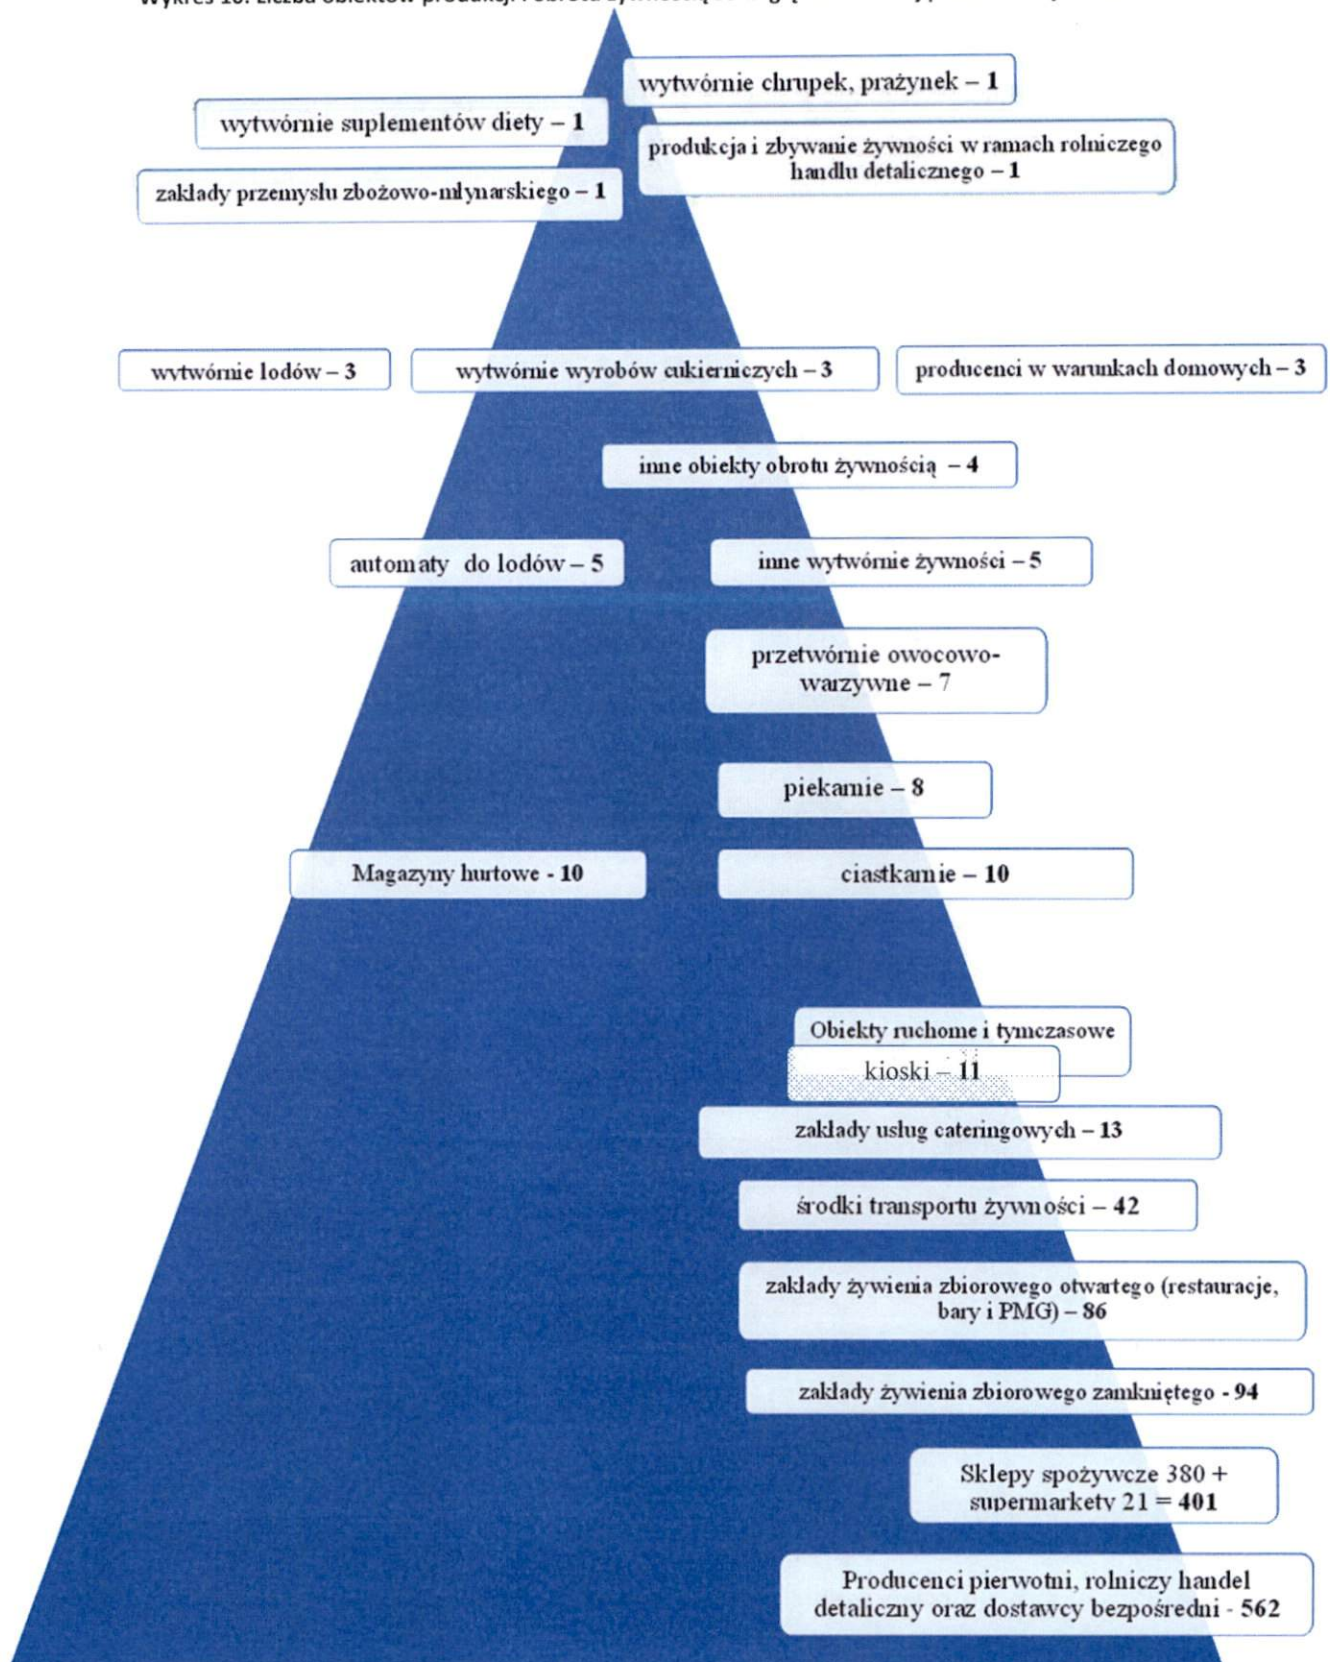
Wykres 10. Liczba obiektów produkcji i obrotu żywnością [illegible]

wytwórnie chrupek, prażynek – 1

wytwórnie suplementów diety – 1

produkcja i zbywanie żywności w ramach rolniczego handlu detalicznego – 1

zakłady przemysłu zbożowo-młynarskiego – 1

wytwórnie lodów – 3

wytwórnie wyrobów cukierniczych – 3

producenci w warunkach domowych – 3

inne obiekty obrotu żywnością – 4

automaty do lodów – 5

inne wytwórnie żywności – 5

przetwórnie owocowo-warzywne – 7

piekarnie – 8

Magazyny hurtowe - 10

ciastkarnie – 10

Obiekty ruchome i tymczasowe

kioski – 11

zakłady usług cateringowych – 13

środki transportu żywności – 42

zakłady żywienia zbiorowego otwartego (restauracje, bary i PMG) – 86

zakłady żywienia zbiorowego zamkniętego - 94

Sklepy spożywcze 380 + supermarkety 21 = 401

Producenci pierwotni, rolniczy handel detaliczny oraz dostawcy bezpośredni - 562